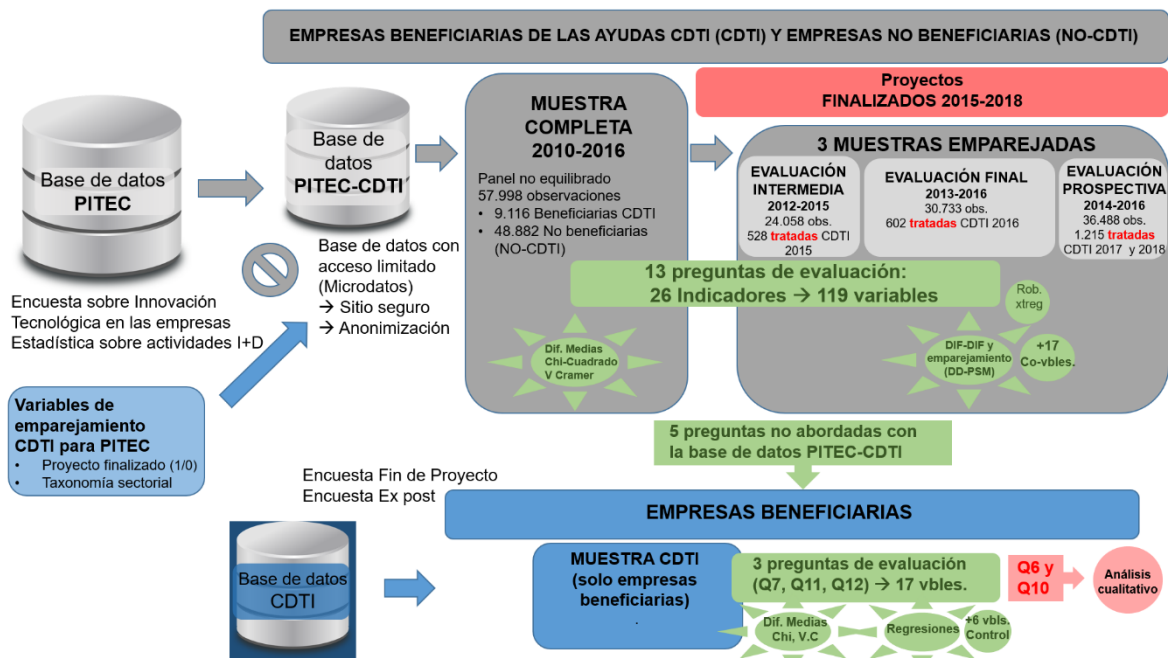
EMPRESAS BENEFICIARIAS DE LAS AYUDAS CDTI (CDTI) Y EMPRESAS NO BENEFICIARIAS (NO-CDTI)

Base de datos PITEC

Encuesta sobre Innovación Tecnológica en las empresas
Estadística sobre actividades I+D

Base de datos PITEC-CDTI

Base de datos con acceso limitado (Microdatos)
→ Sitio seguro
→ Anonimización

Variables de emparejamiento CDTI para PITEC
• Proyecto finalizado (1/0)
• Taxonomía sectorial

MUESTRA COMPLETA 2010-2016

Panel no equilibrado
57.998 observaciones
• 9.116 Beneficiarias CDTI
• 48.882 No beneficiarias (NO-CDTI)

Dif. Medias
Chi-Cuadrado
V Cramer

Proyectos
FINALIZADOS 2015-2018

3 MUESTRAS EMPAREJADAS

EVALUACIÓN INTERMEDIA
2012-2015
24.058 obs.
528 tratadas CDTI 2015

EVALUACIÓN FINAL
2013-2016
30.733 obs.
602 tratadas CDTI 2016

EVALUACIÓN PROSPECTIVA
2014-2016
36.488 obs.
1.215 tratadas CDTI 2017 y 2018

13 preguntas de evaluación:
26 Indicadores → 119 variables

Rob. xtreg

DIF-DIF y emparejamiento (DD-PSM)

+17 Co-vbles.

5 preguntas no abordadas con la base de datos PITEC-CDTI

Encuesta Fin de Proyecto
Encuesta Ex post

EMPRESAS BENEFICIARIAS

Base de datos CDTI

MUESTRA CDTI (solo empresas beneficiarias)
.

3 preguntas de evaluación (Q7, Q11, Q12) → 17 vbles.

Q6 y Q10

Análisis cualitativo

Dif. Medias Chi, V.C

Regresiones

+6 vbls. Control